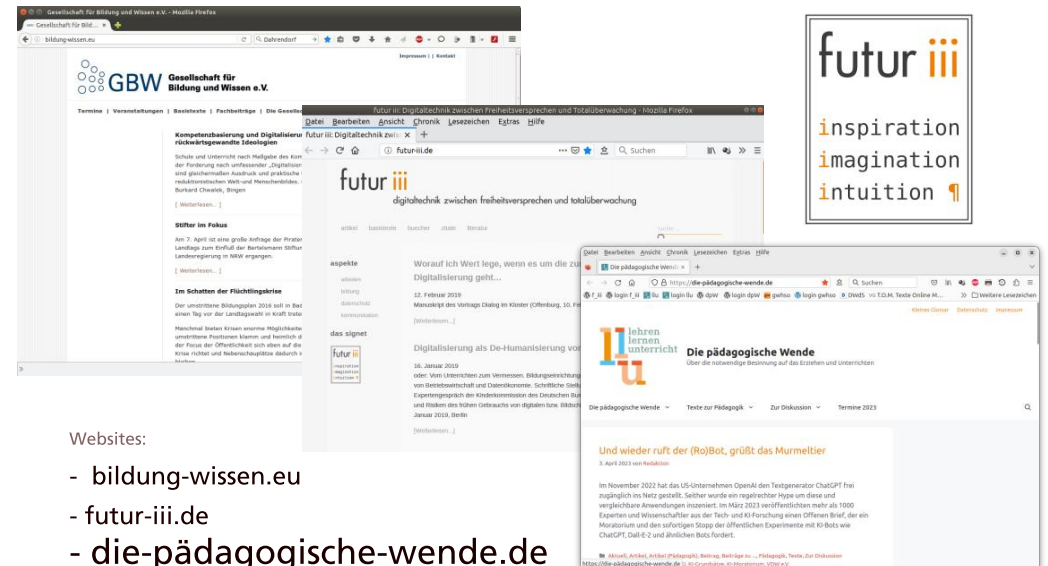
Gesellschaft für Bildung und Wissen e.V. - Mozilla Firefox

Gesellschaft für Bild...

bildung-wissen.eu

Dahrendorf

Impressum | Kontakt

GBW Gesellschaft für Bildung und Wissen e.V.

Termine | Veranstaltungen | Basistexte | Fachbeiträge | Die Gesell

Kompetenzbasierung und Digitalisier rückwärtsgewandte Ideologien

Schule und Unterricht nach Maßgabe des Kom der Forderung nach umfassender „Digitalisier sind gleichermaßen Ausdruck und praktische reduktionistischen Welt-und Menschenbildes. Burkard Chwalek, Bingen

[ Weiterlesen... ]

Stifter im Fokus

Am 7. April ist eine große Anfrage der Piraten Landtags zum Einfluß der Bertelsmann Stiftun Landesregierung in NRW ergangen.

[ Weiterlesen... ]

Im Schatten der Flüchtlingskrise

Der umstrittene Bildungsplan 2016 soll in Bad einen Tag vor der Landtagswahl in Kraft trete

Manchmal bieten Krisen enorme Möglichkeite umstrittene Positionen klamm und heimlich d der Fokus der Öffentlichkeit sich eben auf die Krise richtet und Nebenschauplätze dadurch i

futur iii: Digitaltechnik zwischen Freiheitsversprechen und Totalüberwachung - Mozilla Firefox

Datei Bearbeiten Ansicht Chronik Lesezeichen Extras Hilfe

futur iii: Digitaltechnik zwis

futur-iii.de

Suchen

futur iii

digitaltechnik zwischen freiheitsversprechen und totalüberwachung

artikel basistexte bücher zitate literatur

aspekte

arbeiten
bildung
datenschutz
kommunikation

das signet

Worauf ich Wert lege, wenn es um die zu Digitalisierung geht...

12. Februar 2019
Manuskript des Vortrags Dialog im Kloster (Offenburg, 10. Fe

[Weiterlesen...]

Digitalisierung als De-Humanisierung von

16. Januar 2019
oder: Vom Unterrichten zum Vermessen. Bildungseinrichtung von Betriebswirtschaft und Datenökonomie. Schriftliche Stellu Expertengespräch der Kinderkommission des Deutschen Bun und Risiken des frühen Gebrauchs von digitalen bzw. Bildsch Januar 2019, Berlin

[Weiterlesen...]

futur iii

inspiration
imagination
intuition ¶

Datei Bearbeiten Ansicht Chronik Lesezeichen Extras Hilfe

Die pädagogische Wende

https://die-paedagogische-wende.de

Suchen

f_iii login f_iii llu login llu dpw login dpw gwhso login gwhso DWdS T.O.M. Texte Online M... Weitere Lesezeichen

Kleines Glossar Datenschutz Impressum

lehren lernen unterricht

Die pädagogische Wende
Über die notwendige Besinnung auf das Erziehen und Unterrichten

Die pädagogische Wende Texte zur Pädagogik Zur Diskussion Termine 2023

Und wieder ruft der (Ro)Bot, grüßt das Murmeltier

3. April 2023 von Redaktion

Im November 2022 hat das US-Unternehmen OpenAI den Textgenerator ChatGPT frei zugänglich ins Netz gestellt. Seither wurde ein regelrechter Hype um diese und vergleichbare Anwendungen inszeniert. Im März 2023 veröffentlichten mehr als 1000 Experten und Wissenschaftler aus der Tech- und KI-Forschung einen Offenen Brief, der ein Moratorium und den sofortigen Stopp der öffentlichen Experimente mit KI-Bots wie ChatGPT, Dall-E-2 und ähnlichen Bots fordert.

Aktuell, Artikel, Artikel (Pädagogik), Beitrag, Beiträge zu ..., Pädagogik, Texte, Zur Diskussion
https://die-paedagogische-wende.de KI-Grundsätze, KI-Moratorium, VDW e.V.

Websites:

- bildung-wissen.eu
- futur-iii.de
- die-pädagogische-wende.de